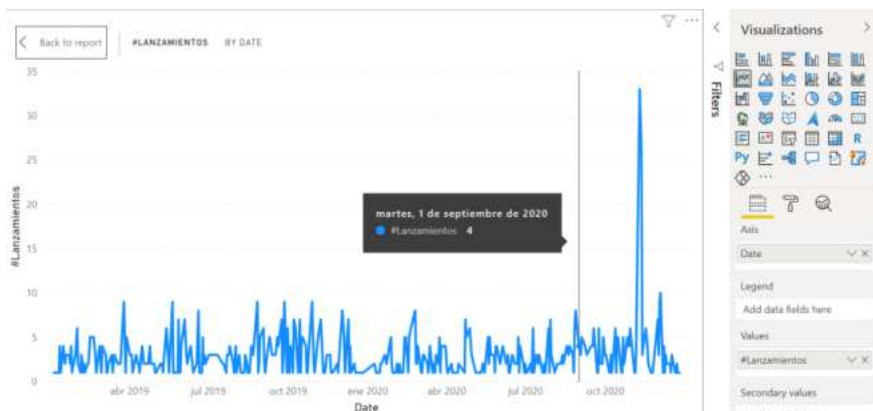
Back to report

#LANZAMIENTOS BY DATE

35
30
25
20
15
10
5
0

#Lanzamientos

martes, 1 de septiembre de 2020
#Lanzamientos 4

abr 2019 jul 2019 oct 2019 ene 2020 abr 2020 jul 2020 oct 2020

Date

Filters

Visualizations

Py R

Axis

Date

Legend

Add data fields here

Values

#Lanzamientos

Secondary values